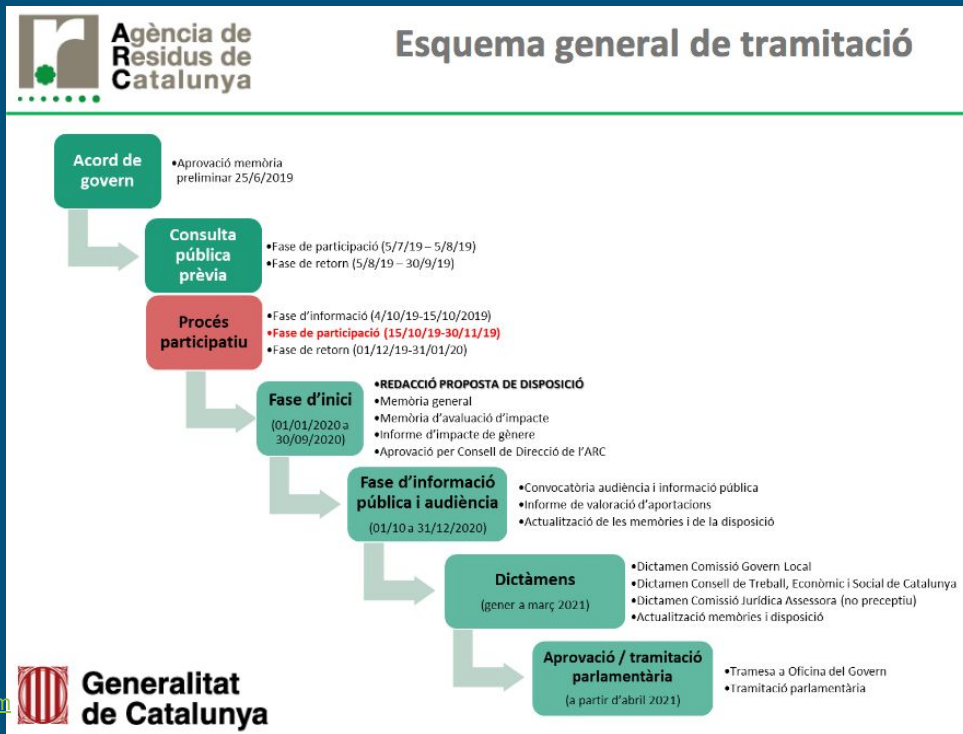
Agència de Residus de Catalunya

Esquema general de tramitació

Acord de govern

•Aprovació memòria preliminar 25/6/2019

Consulta pública prèvia

•Fase de participació (5/7/19 – 5/8/19)
•Fase de retorn (5/8/19 – 30/9/19)

Procés participatiu

•Fase d'informació (4/10/19-15/10/2019)
•Fase de participació (15/10/19-30/11/19)
•Fase de retorn (01/12/19-31/01/20)

Fase d'inici

(01/01/2020 a 30/09/2020)

•REDACCIÓ PROPOSTA DE DISPOSICIÓ
•Memòria general
•Memòria d'avaluació d'impacte
•Informe d'impacte de gènere
•Aprovació per Consell de Direcció de l'ARC

Fase d'informació pública i audiència

(01/10 a 31/12/2020)

•Convocatòria audiència i informació pública
•Informe de valoració d'aportacions
•Actualització de les memòries i de la disposició

Dictàmens

(gener a març 2021)

•Dictamen Comissió Govern Local
•Dictamen Consell de Treball, Econòmic i Social de Catalunya
•Dictamen Comissió Jurídica Assessora (no preceptiu)
•Actualització memòries i disposició

Aprovació / tramitació parlamentària

(a partir d'abril 2021)

•Tramesa a Oficina del Govern
•Tramitació parlamentària

Generalitat de Catalunya